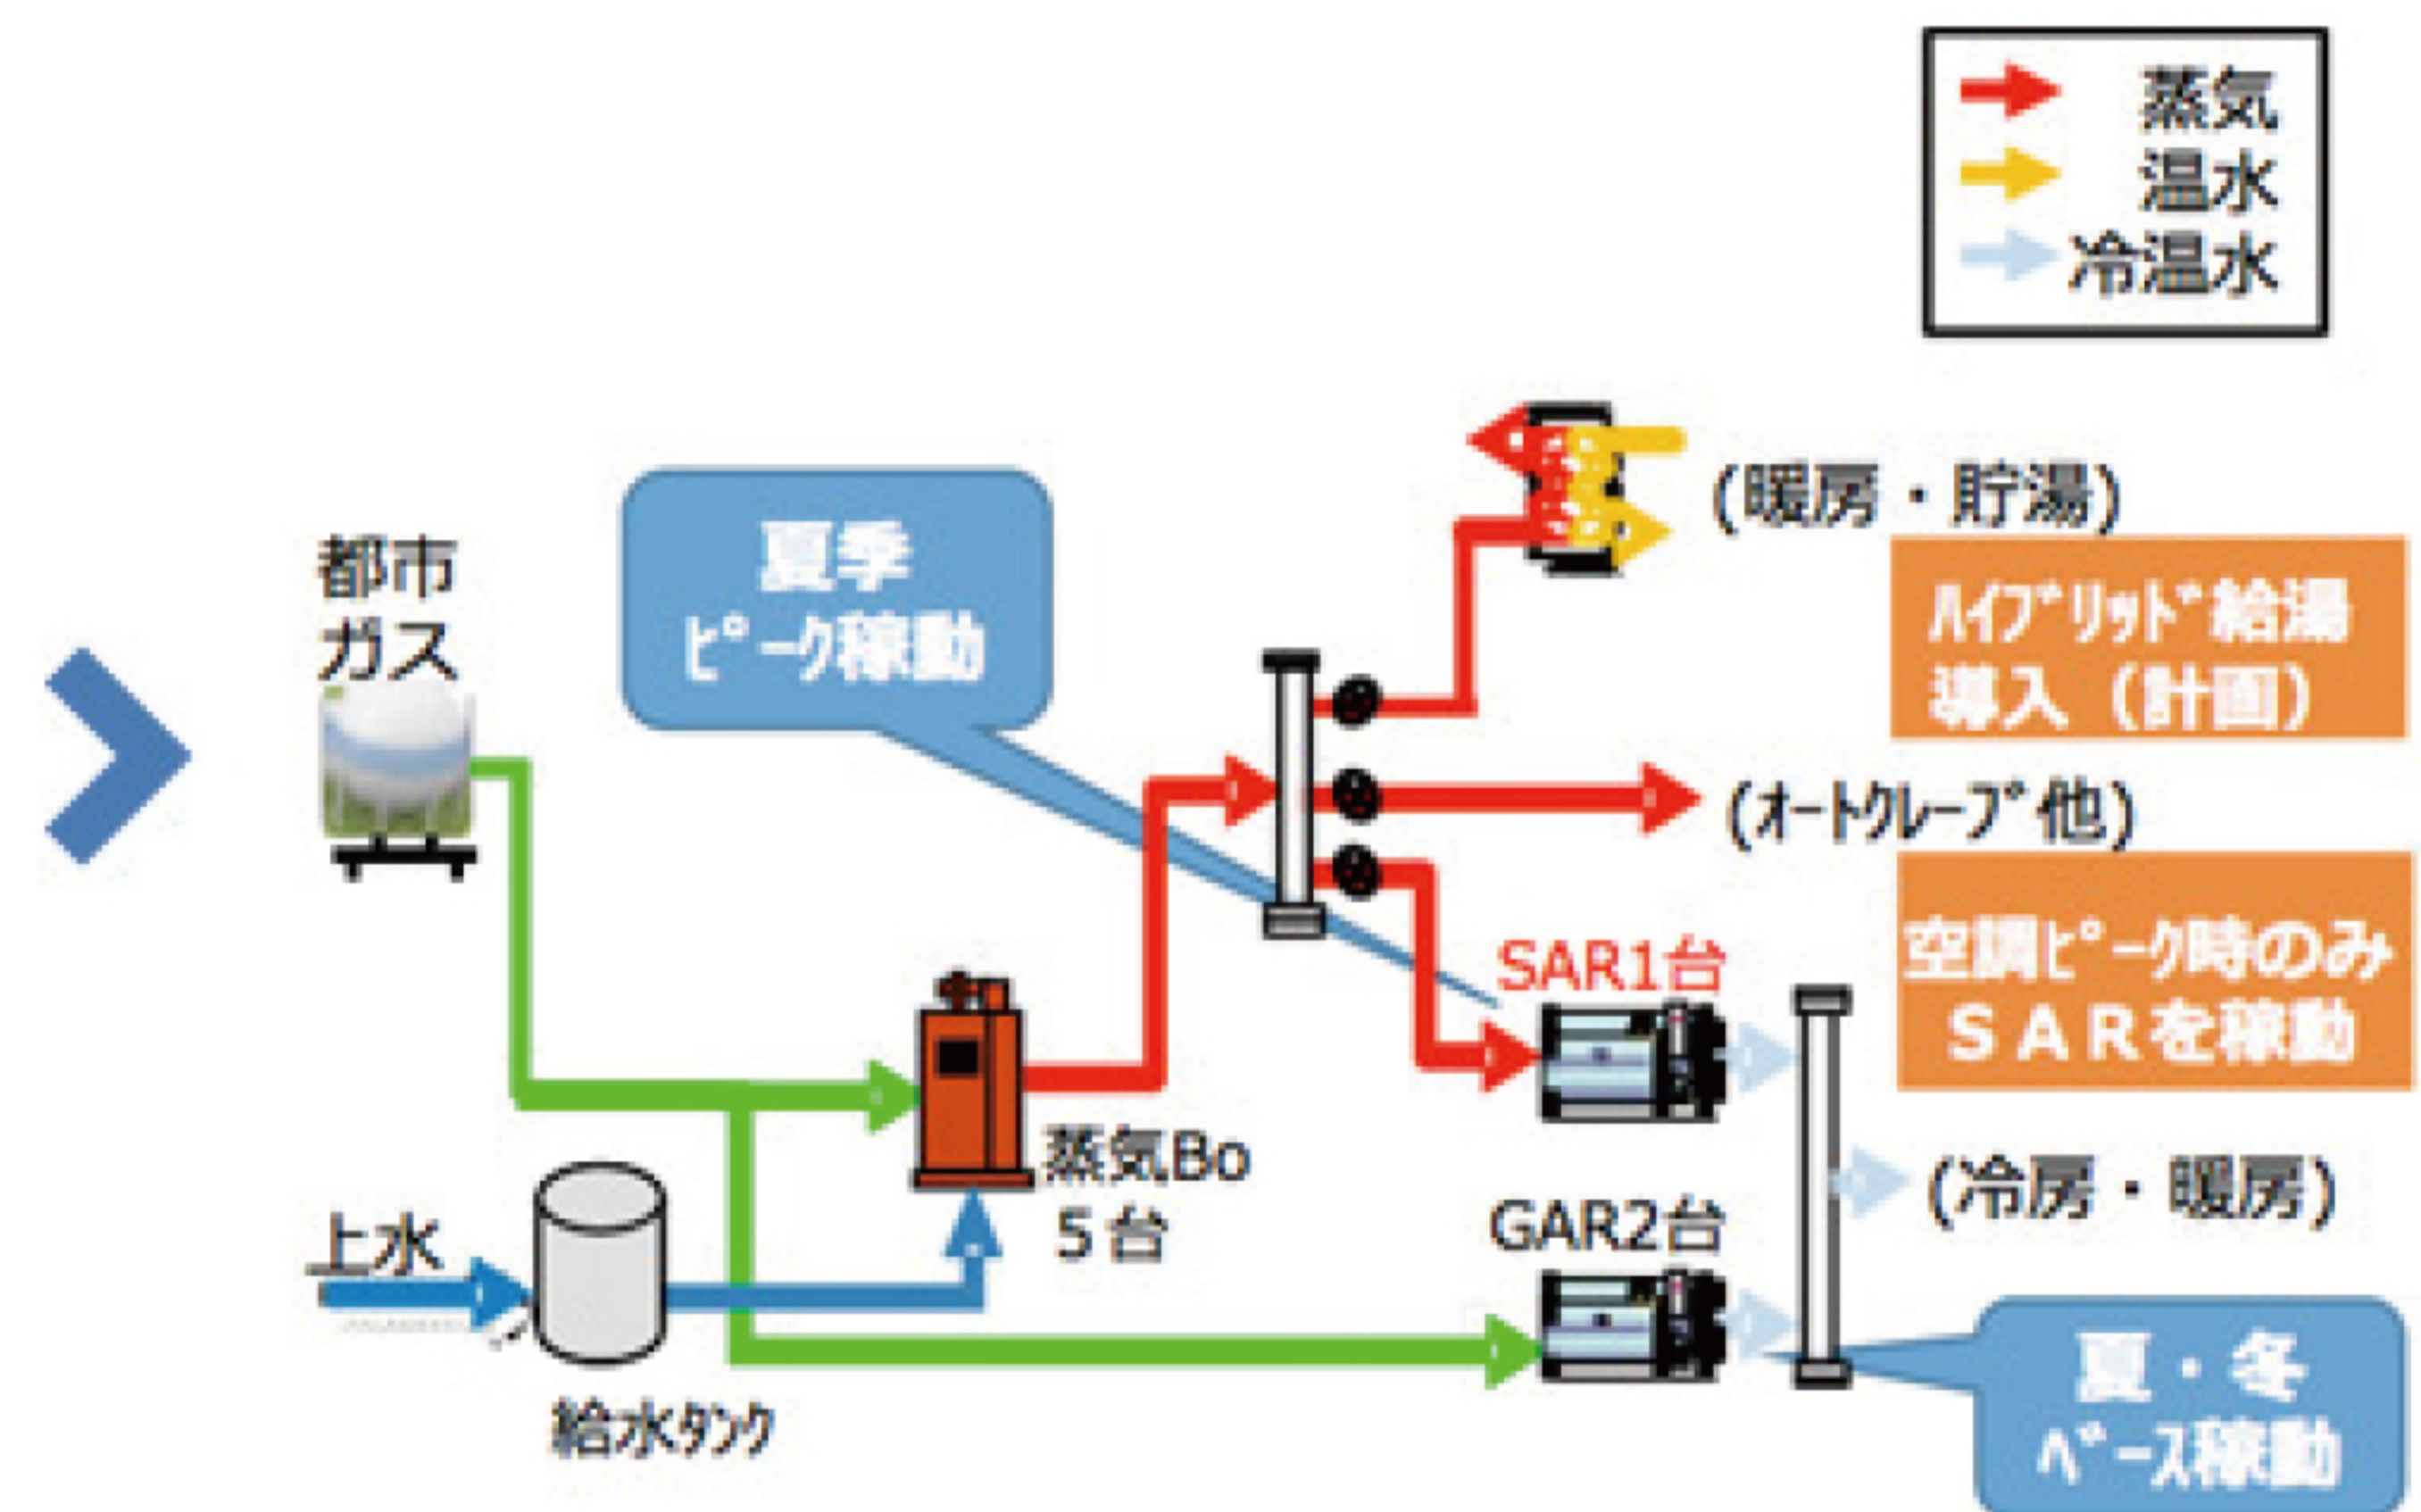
蒸気
温水
冷温水

夏季
ピーク稼動

都市
ガス

(暖房・貯湯)

ハイブリッド給湯
導入(計画)

(オートクレーブ他)

空調ピーク時のみ
SARを稼動

SAR1台

蒸気Bo
5台

(冷房・暖房)

GAR2台

上水

給水タンク

夏・冬
ベース稼動